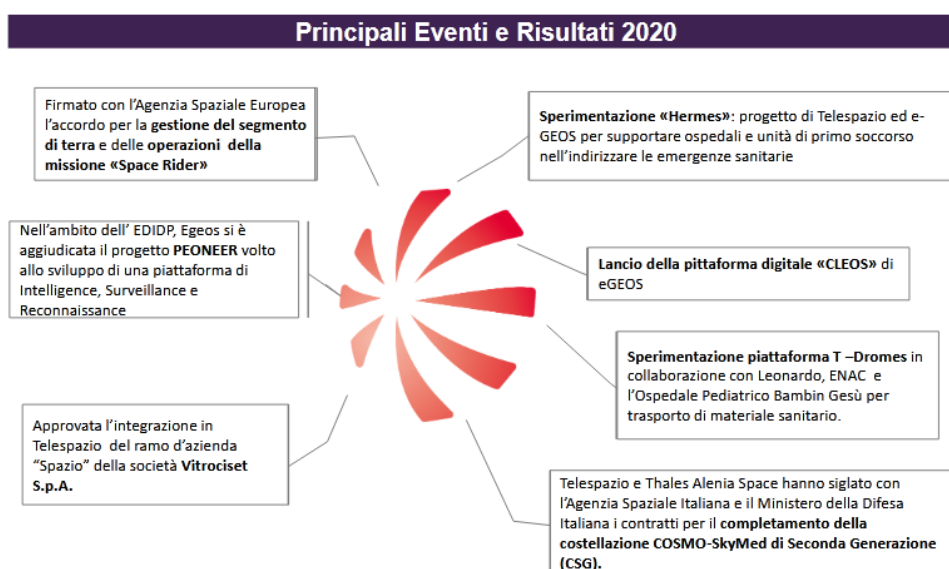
Principali Eventi e Risultati 2020

Firmato con l'Agenzia Spaziale Europea l'accordo per la gestione del segmento di terra e delle operazioni della missione «Space Rider»

Nell'ambito dell' EDIDP, Egeos si è aggiudicata il progetto PEONEER volto allo sviluppo di una piattaforma di Intelligence, Surveillance e Reconnaissance

Approvata l'integrazione in Telespazio del ramo d'azienda "Spazio" della società Vitrociset S.p.A.

Sperimentazione «Hermes»: progetto di Telespazio ed e-GEOS per supportare ospedali e unità di primo soccorso nell'indirizzare le emergenze sanitarie

Lancio della pittaforma digitale «CLEOS» di eGEOS

Sperimentazione piattaforma T –Dromes in collaborazione con Leonardo, ENAC e l'Ospedale Pediatrico Bambin Gesù per trasporto di materiale sanitario.

Telespazio e Thales Alenia Space hanno siglato con l'Agenzia Spaziale Italiana e il Ministero della Difesa Italiana i contratti per il completamento della costellazione COSMO-SkyMed di Seconda Generazione (CSG).